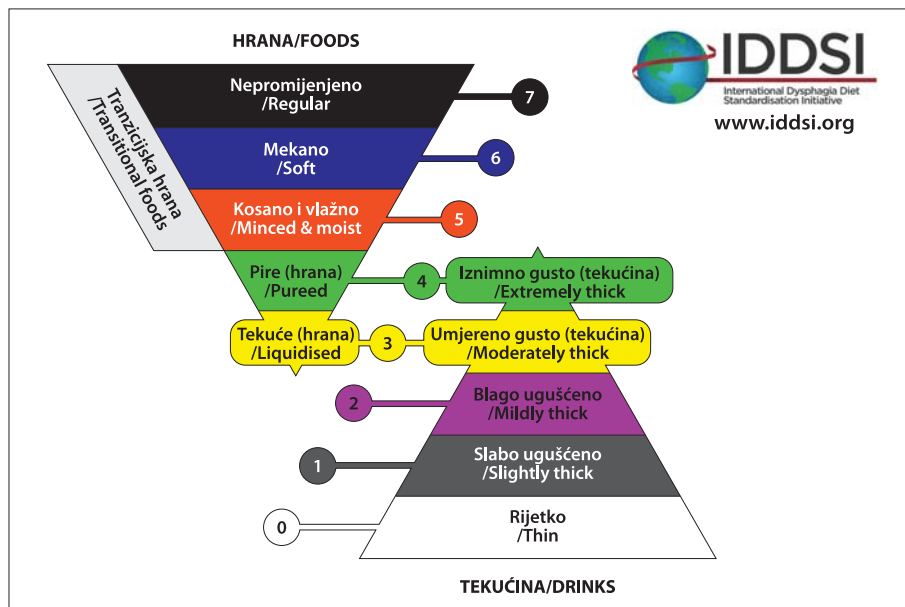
HRANA/FOODS

IDDSI
International Dysphagia Diet Standardisation Initiative
www.iddsi.org

Tranzicijska hrana /Transitional foods

Nepromijenjeno /Regular
7

Mekano /Soft
6

Kosano i vlažno /Minced & moist
5

Pire (hrana) /Pureed
4
Iznimno gusto (tekućina) /Extremely thick

Tekuće (hrana) /Liquidised
3
Umjereno gusto (tekućina) /Moderately thick

2
Blago ugušćeno /Mildly thick

1
Slabo ugušćeno /Slightly thick

0
Rijetko /Thin

TEKUĆINA/DRINKS